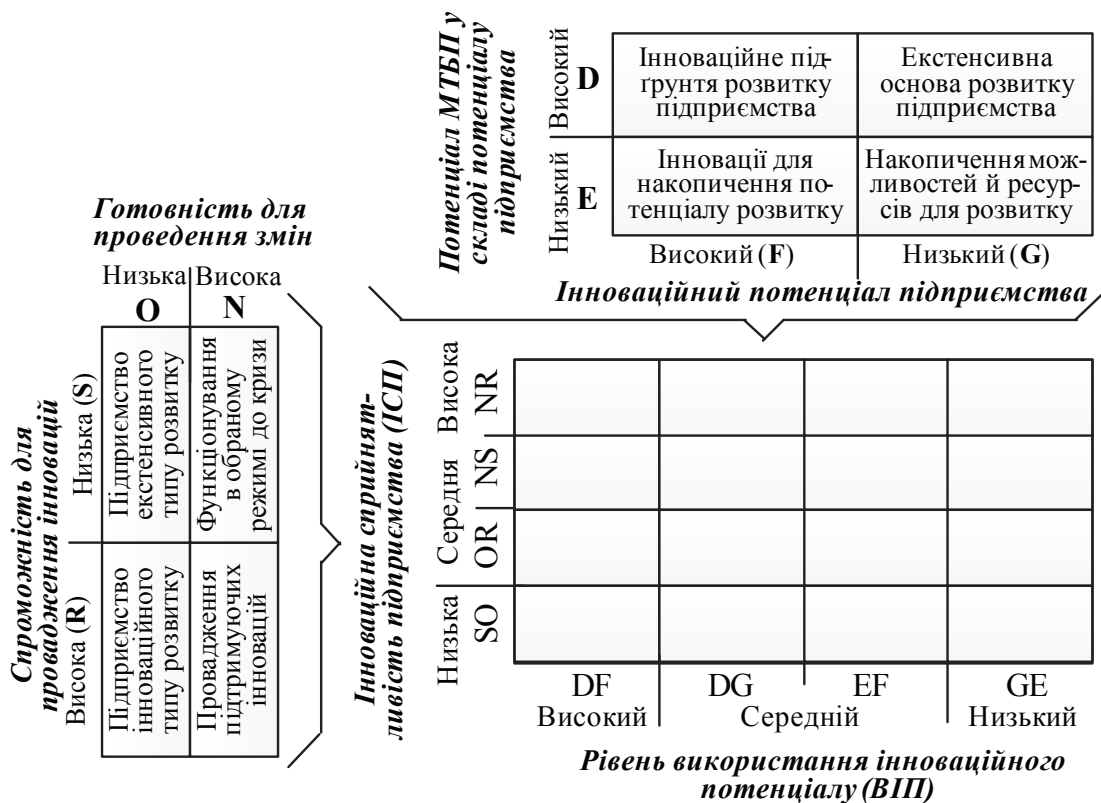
Потенціал МТБП у складі потенціалу підприємства

| | | | |
|---|---|---|---|
| Високий | D | Інноваційне підґрунтя розвитку підприємства | Екстенсивна основа розвитку підприємства |
| Низький | E | Інновації для накопичення потенціалу розвитку | Накопичення можливостей й ресурсів для розвитку |
| | | Високий (F) | Низький (G) |

Інноваційний потенціал підприємства

Готовність для проведення змін

Низька Висока
O N

Спроможність для провадження інновацій

| | O | N |
|---|---|---|
| Низька (S) | Підприємство екстенсивного типу розвитку | Функціонування в обраному режимі до кризи |
| Висока (R) | Підприємство інноваційного типу розвитку | Провадження підтримуючих інновацій |

Інноваційна сприйнятливість підприємства (ІСП)

| | | | | | |
|---|---|---|---|---|---|
| Висока | NR | | | | |
| | NS | | | | |
| Середня | OR | | | | |
| Низька | SO | | | | |
| | | DF | DG | EF | GE |
| | | Високий | Середній | | Низький |

Рівень використання інноваційного потенціалу (ВІП)